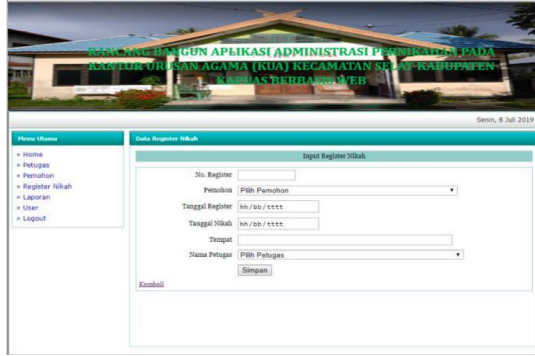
RANCANG BANGUN APLIKASI ADMINISTRASI PERNIKAHAN PADA KANTOR URUSAN AGAMA (KUA) KECAMATAN SELAT KABUPATEN KAPUAS BERBASIS WEB

Senin, 8 Juli 2019

Menu Utama

» Home
» Petugas
» Pemohon
» Register Nikah
» Laporan
» User
» Logout

Data Register Nikah

Input Register Nikah

No. Register

Pemohon Pilih Pemohon

Tanggal Register hh/bb/tttt

Tanggal Nikah hh/bb/tttt

Tempat

Nama Petugas Pilih Petugas

Simpan

Kembali